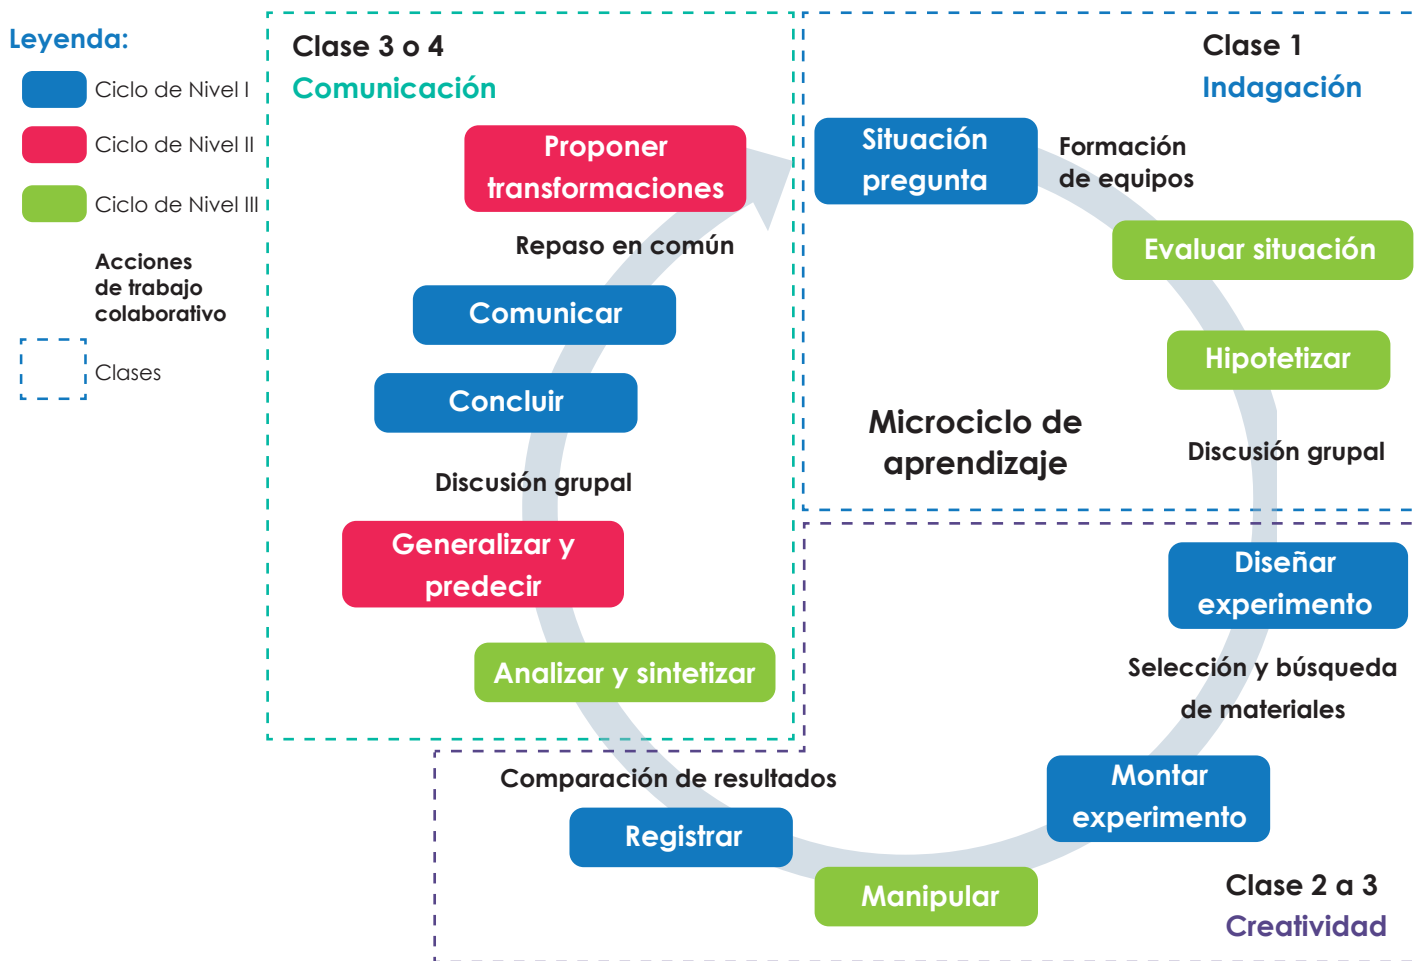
Leyenda:

Ciclo de Nivel I

Ciclo de Nivel II

Ciclo de Nivel III

Acciones de trabajo colaborativo

Clases

Clase 3 o 4
Comunicación

Proponer transformaciones

Repaso en común

Comunicar

Concluir

Discusión grupal

Generalizar y predecir

Analizar y sintetizar

Clase 1
Indagación

Situación pregunta

Formación de equipos

Evaluar situación

Hipotetizar

Microciclo de aprendizaje

Discusión grupal

Diseñar experimento

Selección y búsqueda de materiales

Montar experimento

Comparación de resultados

Registrar

Manipular

Clase 2 a 3
Creatividad